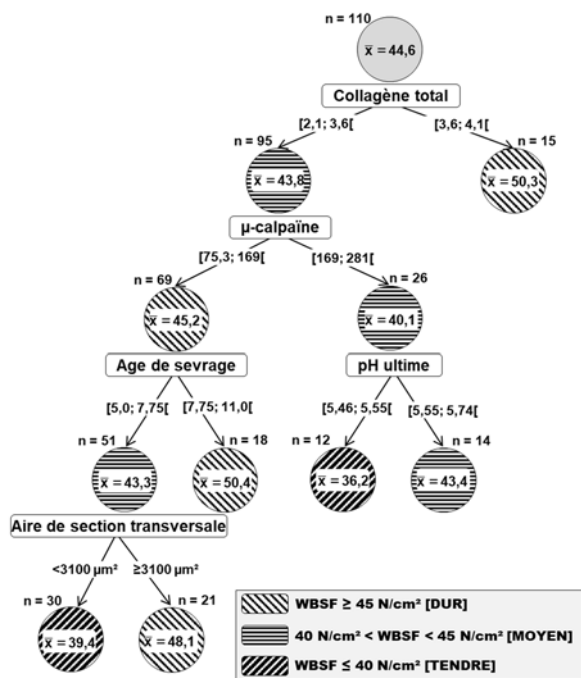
n = 110

$\bar{x}$ = 44,6

Collagène total

[2,1; 3,6[

[3,6; 4,1[

n = 95

$\bar{x}$ = 43,8

n = 15

$\bar{x}$ = 50,3

µ-calpaïne

[75,3; 169[

[169; 281[

n = 69

$\bar{x}$ = 45,2

n = 26

$\bar{x}$ = 40,1

Age de sevrage

pH ultime

[5,0; 7,75[

[7,75; 11,0[

[5,46; 5,55[

[5,55; 5,74[

n = 51

$\bar{x}$ = 43,3

n = 18

$\bar{x}$ = 50,4

n = 12

$\bar{x}$ = 36,2

n = 14

$\bar{x}$ = 43,4

Aire de section transversale

<3100 µm²

≥3100 µm²

n = 30

$\bar{x}$ = 39,4

n = 21

$\bar{x}$ = 48,1

WBSF ≥ 45 N/cm² [DUR]

40 N/cm² < WBSF < 45 N/cm² [MOYEN]

WBSF ≤ 40 N/cm² [TENDRE]